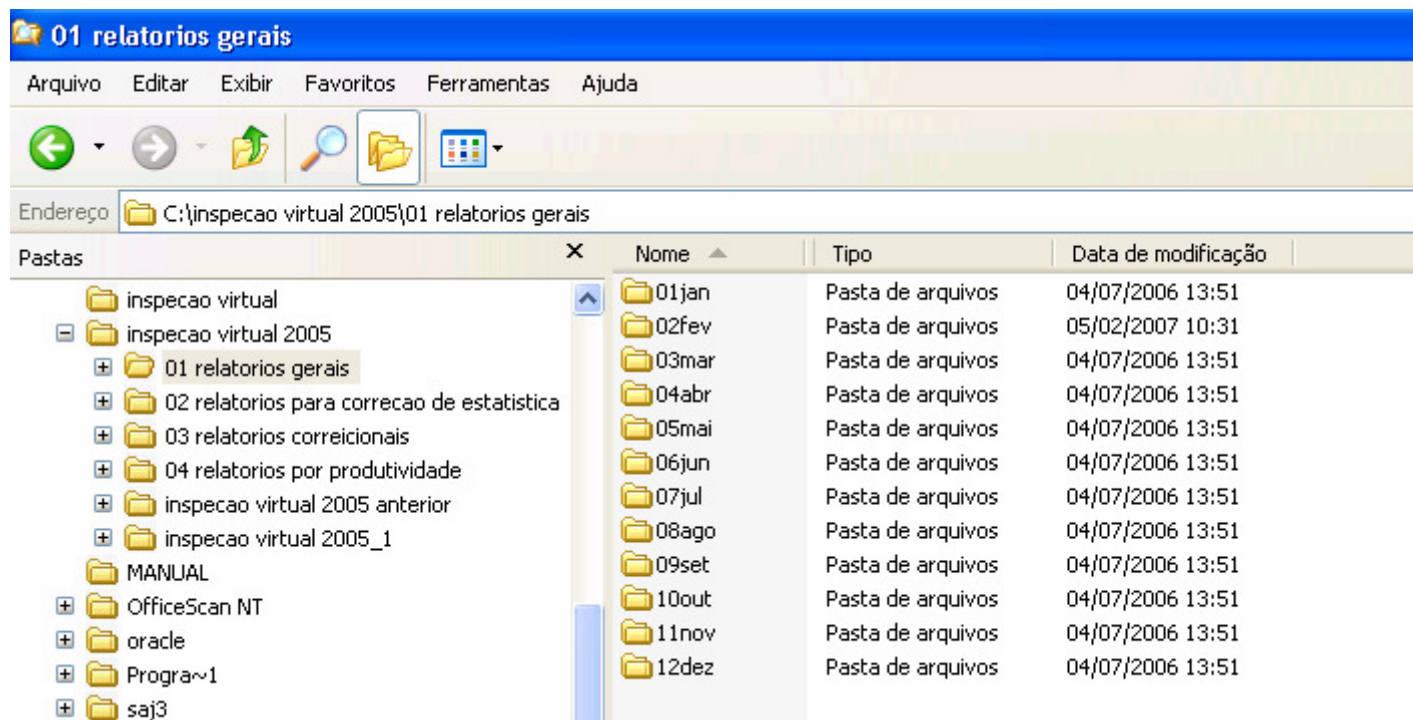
01 relatorios gerais

Arquivo Editar Exibir Favoritos Ferramentas Ajuda

Endereço C:\inspecao virtual 2005\01 relatorios gerais

Pastas ×

inspecao virtual
inspecao virtual 2005
01 relatorios gerais
02 relatorios para correcao de estatistica
03 relatorios correicionais
04 relatorios por produtividade
inspecao virtual 2005 anterior
inspecao virtual 2005_1
MANUAL
OfficeScan NT
oracle
Progra~1
saj3

| Nome | Tipo | Data de modificação |
|---|---|---|
| 01jan | Pasta de arquivos | 04/07/2006 13:51 |
| 02fev | Pasta de arquivos | 05/02/2007 10:31 |
| 03mar | Pasta de arquivos | 04/07/2006 13:51 |
| 04abr | Pasta de arquivos | 04/07/2006 13:51 |
| 05mai | Pasta de arquivos | 04/07/2006 13:51 |
| 06jun | Pasta de arquivos | 04/07/2006 13:51 |
| 07jul | Pasta de arquivos | 04/07/2006 13:51 |
| 08ago | Pasta de arquivos | 04/07/2006 13:51 |
| 09set | Pasta de arquivos | 04/07/2006 13:51 |
| 10out | Pasta de arquivos | 04/07/2006 13:51 |
| 11nov | Pasta de arquivos | 04/07/2006 13:51 |
| 12dez | Pasta de arquivos | 04/07/2006 13:51 |